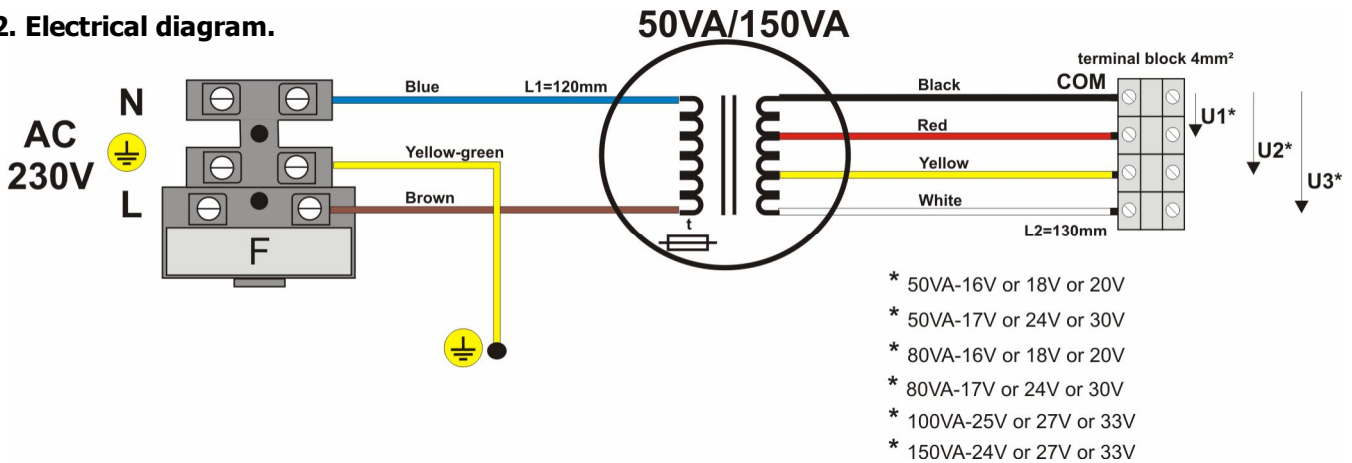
2. Electrical diagram.

50VA/150VA

AC 230V

N

L

F

Blue

L1=120mm

Yellow-green

Brown

t

terminal block 4mm²

COM

Black

Red

Yellow

White

L2=130mm

U1*

U2*

U3*

* 50VA-16V or 18V or 20V

* 50VA-17V or 24V or 30V

* 80VA-16V or 18V or 20V

* 80VA-17V or 24V or 30V

* 100VA-25V or 27V or 33V

* 150VA-24V or 27V or 33V